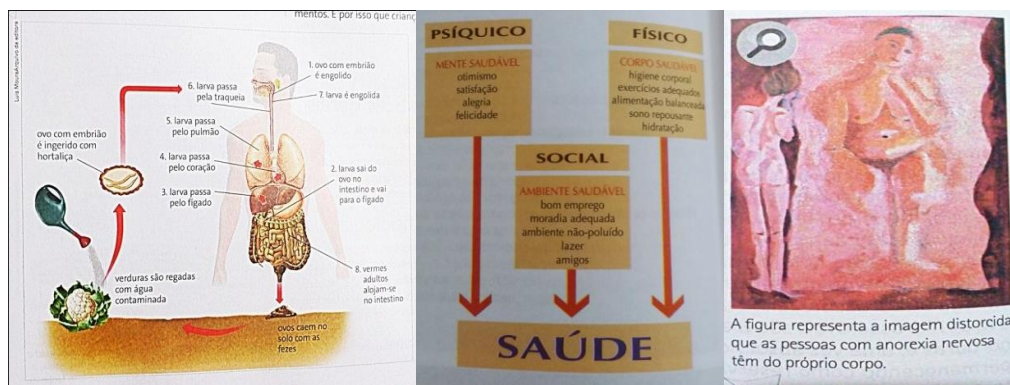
mentos. É por isso que crianç

Luis Moura/Arquivo da editora

1. ovo com embrião é engolido

6. larva passa pela traqueia

7. larva é engolida

ovo com embrião é ingerido com hortaliça

5. larva passa pelo pulmão

4. larva passa pelo coração

3. larva passa pelo fígado

2. larva sai do ovo no intestino e vai para o fígado

verduras são regadas com água contaminada

8. vermes adultos alojam-se no intestino

ovos caem no solo com as fezes

PSÍQUICO

MENTE SAUDÁVEL
otimismo
satisfação
alegria
felicidade

FÍSICO

CORPO SAUDÁVEL
higiene corporal
exercícios adequados
alimentação balanceada
sono repousante
hidratação

SOCIAL

AMBIENTE SAUDÁVEL
bom emprego
moradia adequada
ambiente não-poluído
lazer
amigos

SAÚDE

A figura representa a imagem distorcida que as pessoas com anorexia nervosa têm do próprio corpo.